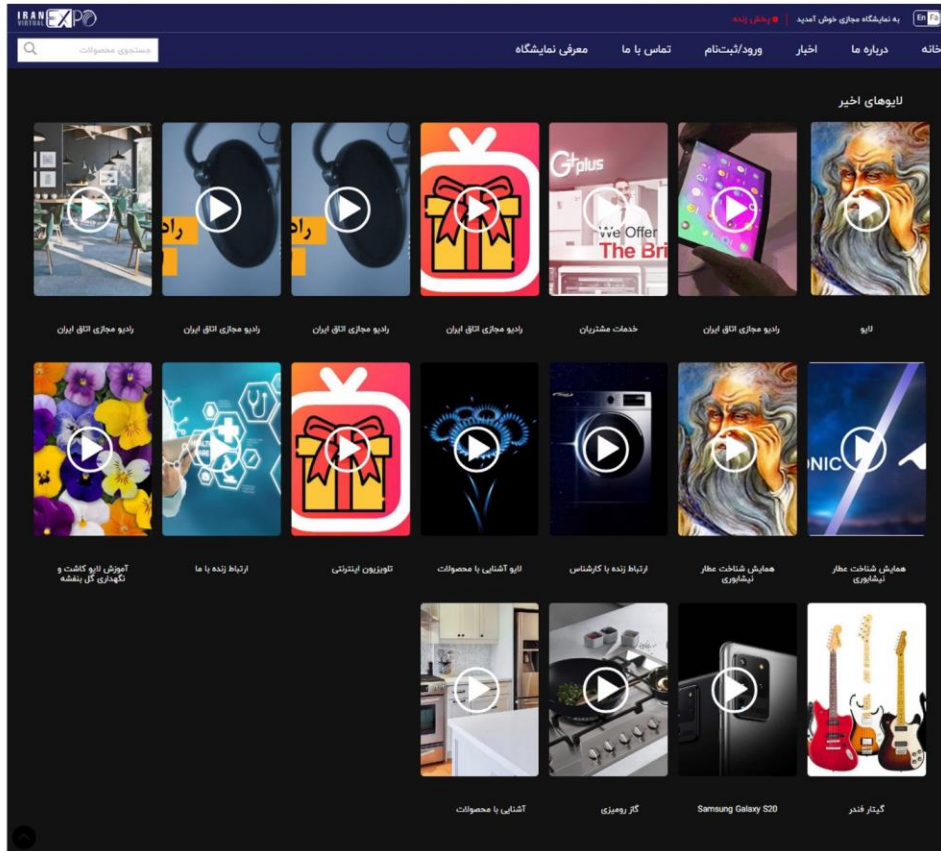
IRAN VIRTUAL EXPO

Fa En به نمایشگاه مجازی خوش آمدید | پخش زنده

خانه درباره ما اخبار ورود/ثبت‌نام تماس با ما معرفی نمایشگاه

جستجوی محصولات

لایوهای اخیر

G plus We Offer The Bri

راد

راد

لایو

رادیو مجازی اتاق ایران

خدمات مشتریان

رادیو مجازی اتاق ایران

رادیو مجازی اتاق ایران

رادیو مجازی اتاق ایران

رادیو مجازی اتاق ایران

NIC

همایش شناخت عطر نیشابوری

همایش شناخت عطر نیشابوری

ارتباط زنده با کارشناس

لایو آشنایی با محصولات

تلویزیون اینترنتی

ارتباط زنده با ما

آموزش لایو کاشت و نگهداری گل بنفشه

گیتار فندر

Samsung Galaxy S20

گاز رومیزی

آشنایی با محصولات